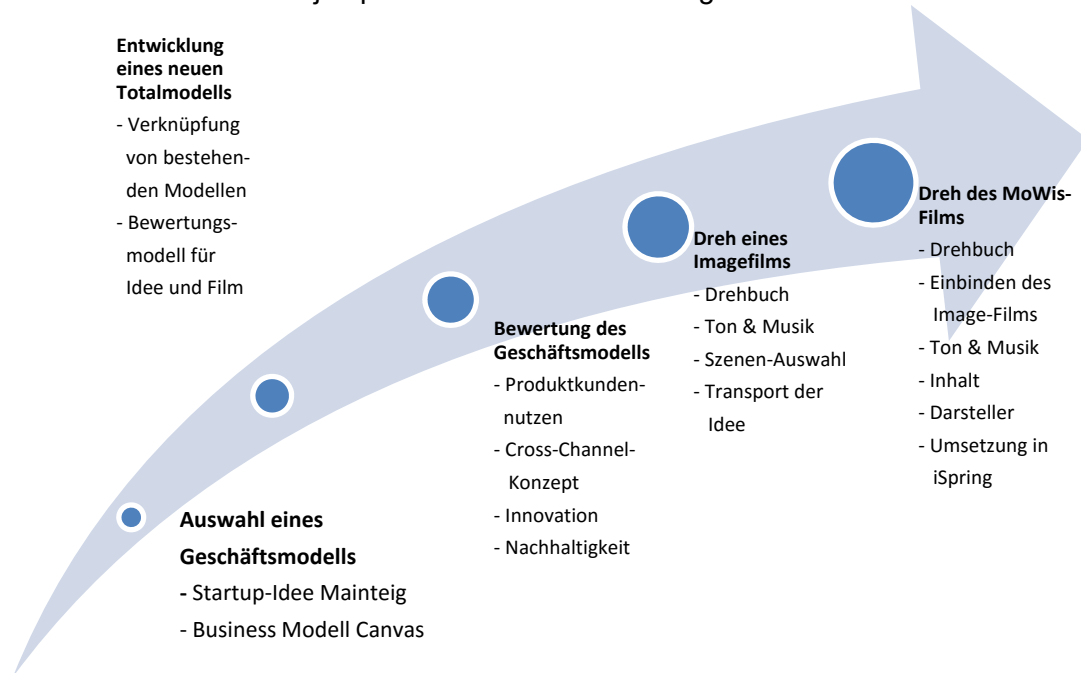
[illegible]

**Auswahl eines Geschäftsmodells**
- Startup-Idee Mainteig
- Business Modell Canvas

**Entwicklung eines neuen Totalmodells**
- Verknüpfung von bestehenden Modellen
- Bewertungsmodell für Idee und Film

**Bewertung des Geschäftsmodells**
- Produktkundennutzen
- Cross-Channel-Konzept
- Innovation
- Nachhaltigkeit

**Dreh eines Imagefilms**
- Drehbuch
- Ton & Musik
- Szenen-Auswahl
- Transport der Idee

**Dreh des MoWis-Films**
- Drehbuch
- Einbinden des Image-Films
- Ton & Musik
- Inhalt
- Darsteller
- Umsetzung in iSpring